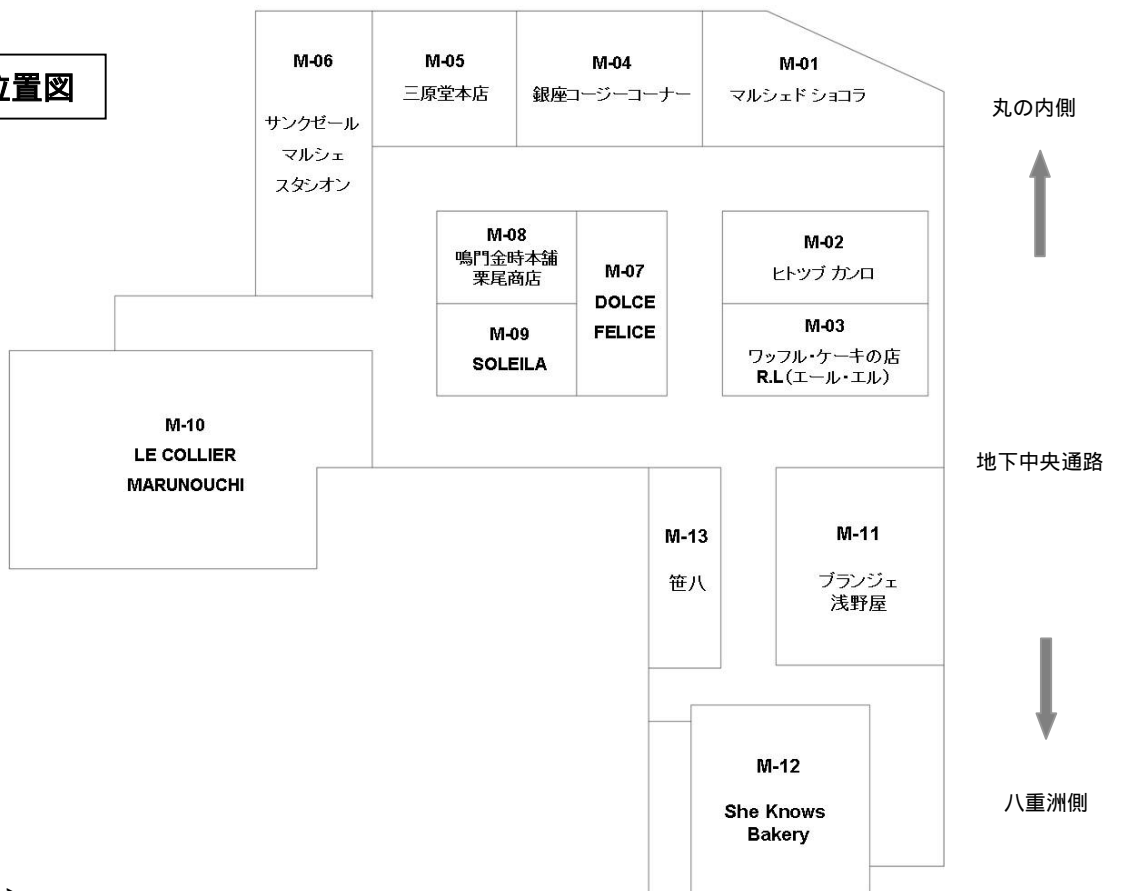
位置図

M-06
サンクゼール
マルシェ
スタシオン

M-05
三原堂本店

M-04
銀座コージーコーナー

M-01
マルシェド ショコラ

丸の内側

M-08
鳴門金時本舗
栗尾商店

M-07
DOLCE
FELICE

M-09
SOLEILA

M-02
ヒトツブ カンロ

M-03
ワッフル・ケーキの店
R.L(エール・エル)

M-10
LE COLLIER
MARUNOUCHI

地下中央通路

M-13
笹八

M-11
ブランジェ
浅野屋

M-12
She Knows
Bakery

八重洲側